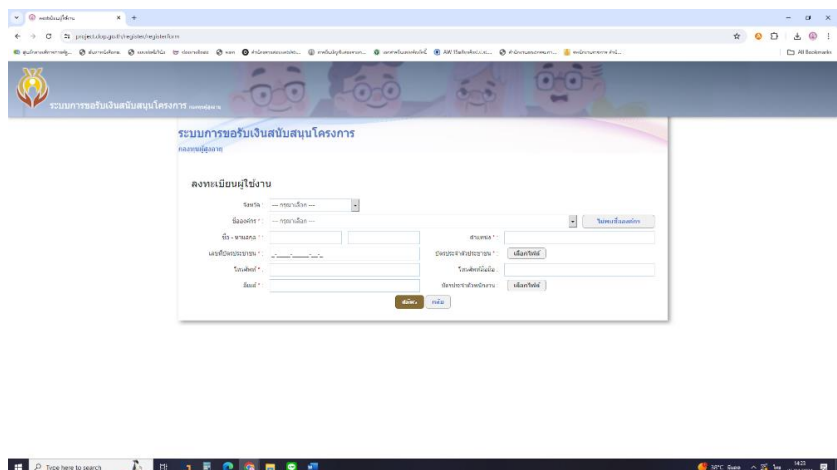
ลงทะเบียนผู้ใช้งาน ×  +

project.dop.go.th/register/registerform

All Bookmarks

ระบบการขอรับเงินสนับสนุนโครงการ

ระบบการขอรับเงินสนับสนุนโครงการ
กองทุนผู้สูงอายุ

ลงทะเบียนผู้ใช้งาน

จังหวัด : --- กรุณาเลือก ---

ชื่อองค์กร * : --- กรุณาเลือก ---

ไม่พบชื่อองค์กร

ชื่อ - นามสกุล * :

ตำแหน่ง * :

เลขบัตรประชาชน * : _-____-_____-__-_

บัตรประจำตัวประชาชน * : เลือกไฟล์

โทรศัพท์ * :

โทรศัพท์มือถือ :

อีเมล์ * :

บัตรประจำตัวพนักงาน : เลือกไฟล์

สมัคร

กลับ

Type here to search

35°C Sunn

14:23